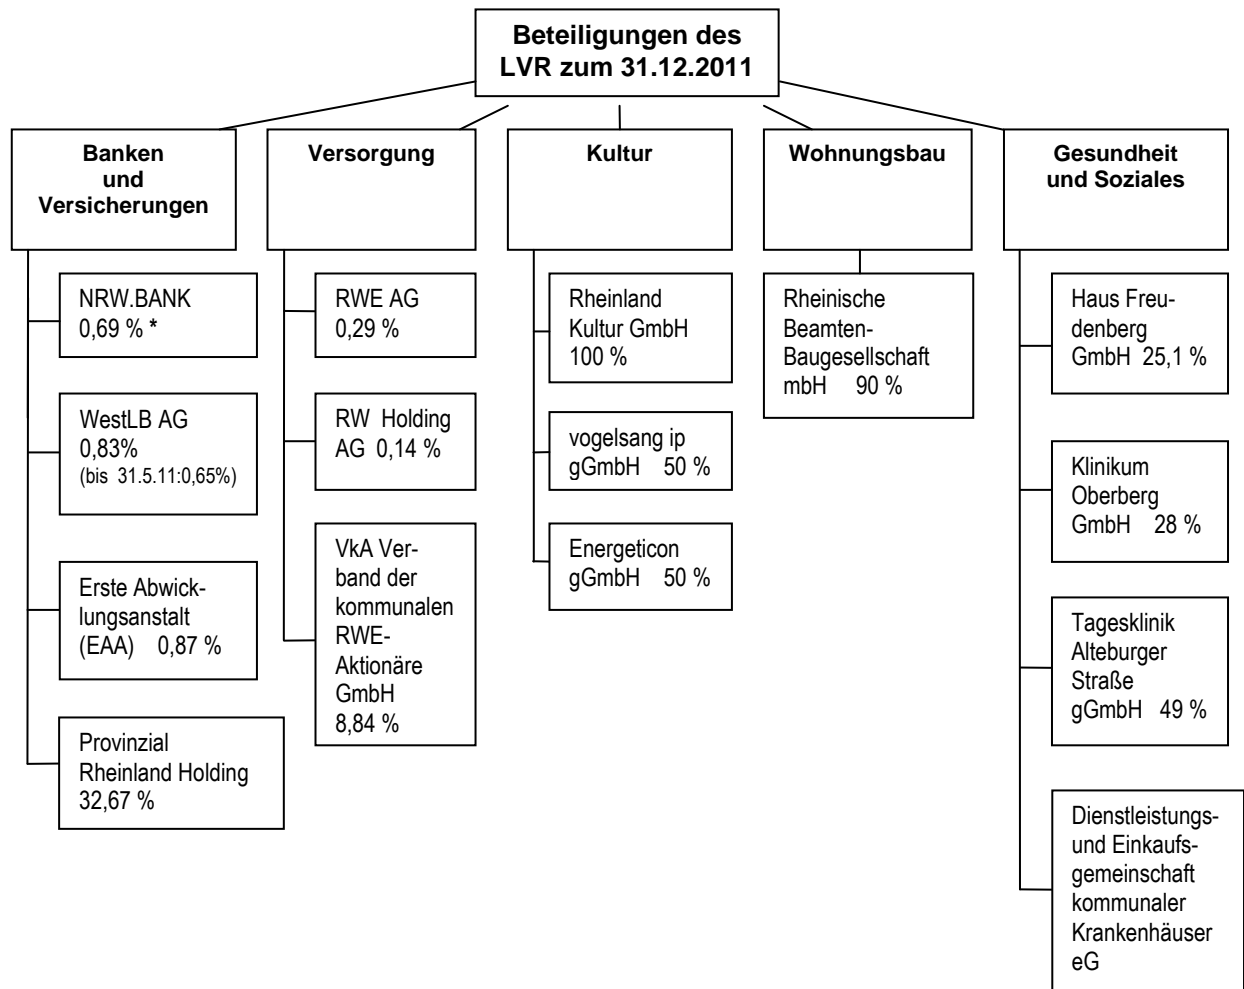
Beteiligungen des LVR zum 31.12.2011

Banken und Versicherungen

NRW.BANK 0,69 % *

WestLB AG 0,83% (bis 31.5.11:0,65%)

Erste Abwicklungsanstalt (EAA) 0,87 %

Provinzial Rheinland Holding 32,67 %

Versorgung

RWE AG 0,29 %

RW Holding AG 0,14 %

VkA Verband der kommunalen RWE-Aktionäre GmbH 8,84 %

Kultur

Rheinland Kultur GmbH 100 %

vogelsang ip gGmbH 50 %

Energeticon gGmbH 50 %

Wohnungsbau

Rheinische Beamten-Baugesellschaft mbH 90 %

Gesundheit und Soziales

Haus Freudenberg GmbH 25,1 %

Klinikum Oberberg GmbH 28 %

Tagesklinik Alteburger Straße gGmbH 49 %

Dienstleistungs- und Einkaufsgemeinschaft kommunaler Krankenhäuser eG